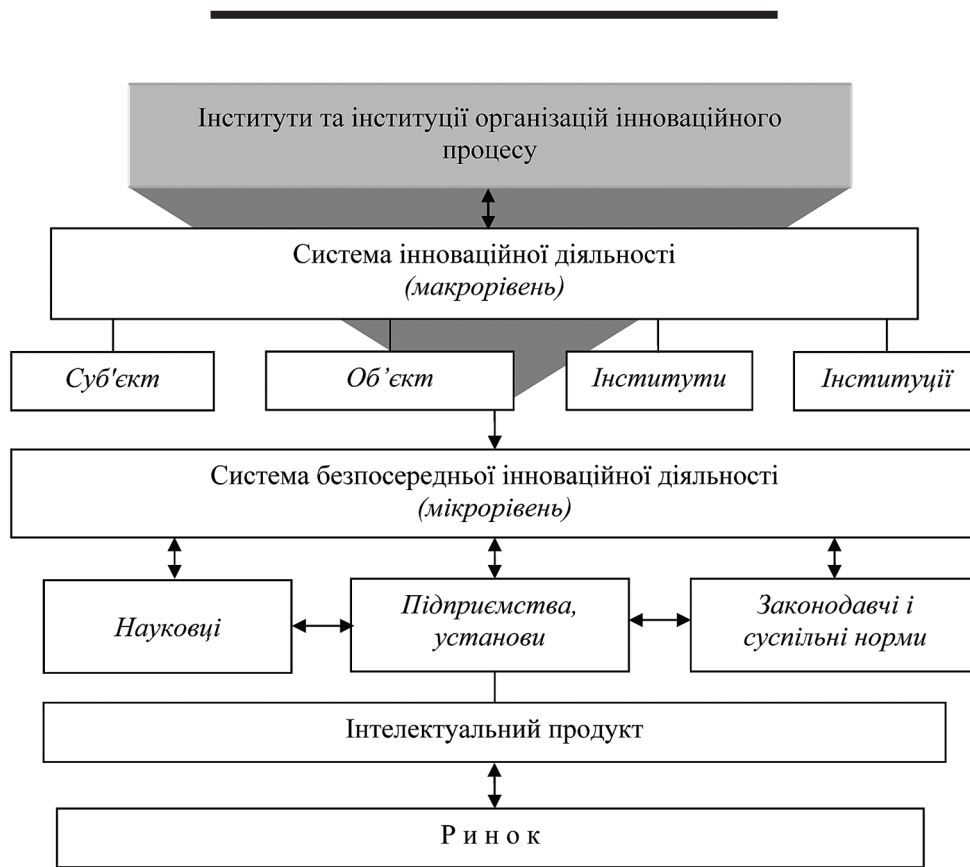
Інститути та інституції організацій інноваційного процесу

Система інноваційної діяльності
(макрорівень)

Суб'єкт

Об’єкт

Інститути

Інституції

Система безпосередньої інноваційної діяльності
(мікрорівень)

Науковці

Підприємства, установи

Законодавчі і суспільні норми

Інтелектуальний продукт

Р и н о к